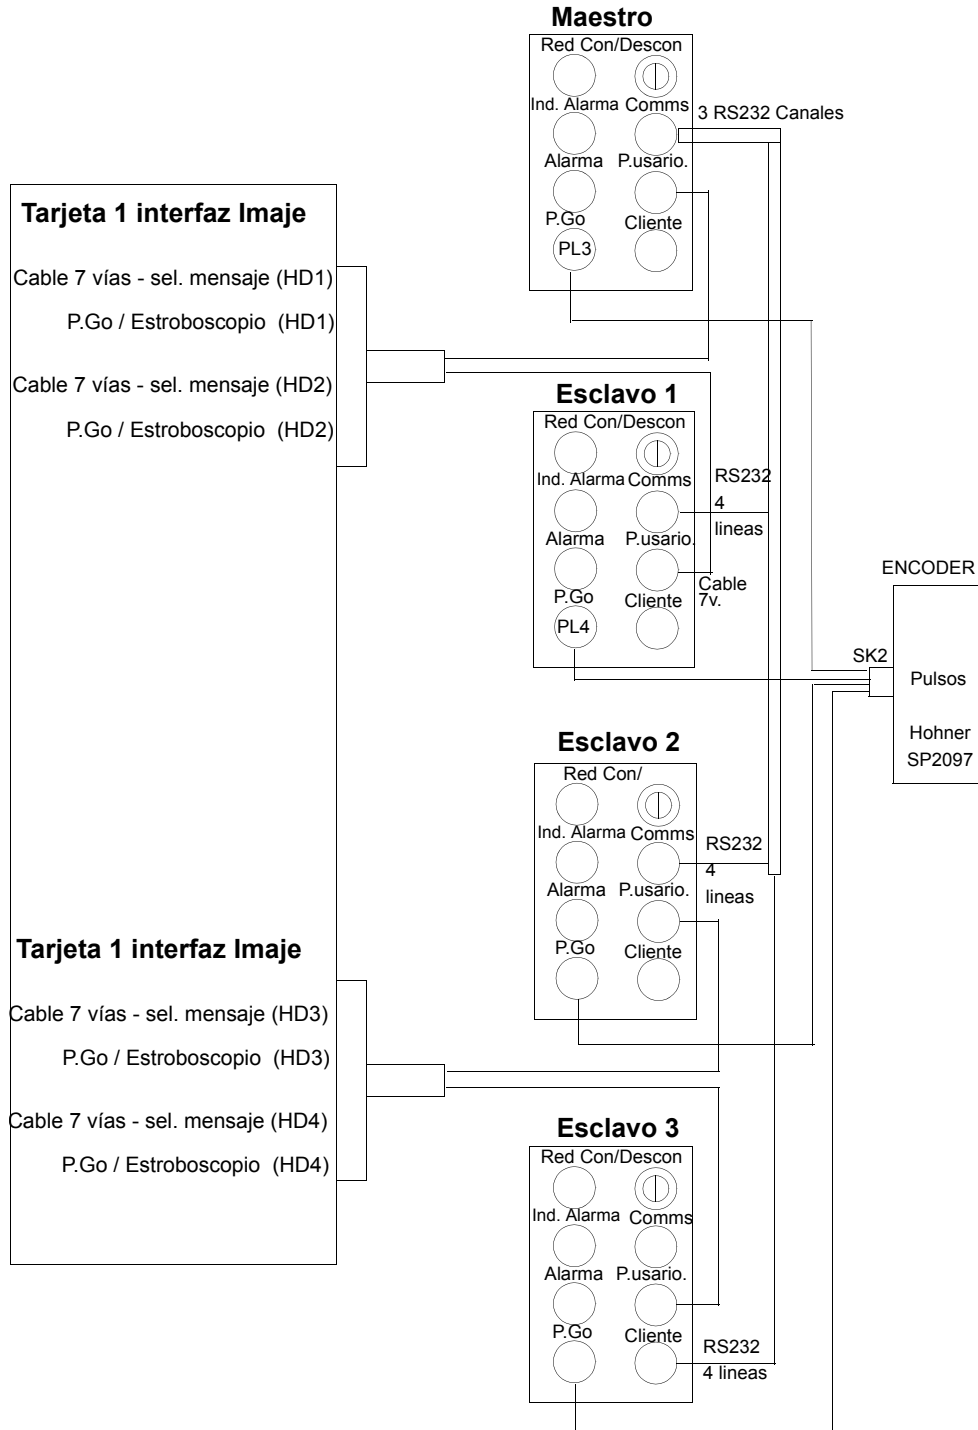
Maestro

Red Con/Descon

Ind. Alarma

Comms

3 RS232 Canales

Alarma

P.usario.

P.Go

Cliente

PL3

Tarjeta 1 interfaz Imaje

Cable 7 vías - sel. mensaje (HD1)

P.Go / Estroboscopio (HD1)

Cable 7 vías - sel. mensaje (HD2)

P.Go / Estroboscopio (HD2)

Esclavo 1

Red Con/Descon

Ind. Alarma

Comms

RS232 4 lineas

Alarma

P.usario.

P.Go

Cliente

Cable 7v.

PL4

ENCODER

SK2

Pulsos

Hohner SP2097

Esclavo 2

Red Con/

Ind. Alarma

Comms

RS232 4 lineas

Alarma

P.usario.

P.Go

Cliente

Tarjeta 1 interfaz Imaje

Cable 7 vías - sel. mensaje (HD3)

P.Go / Estroboscopio (HD3)

Cable 7 vías - sel. mensaje (HD4)

P.Go / Estroboscopio (HD4)

Esclavo 3

Red Con/Descon

Ind. Alarma

Comms

Alarma

P.usario.

P.Go

Cliente

RS232 4 lineas